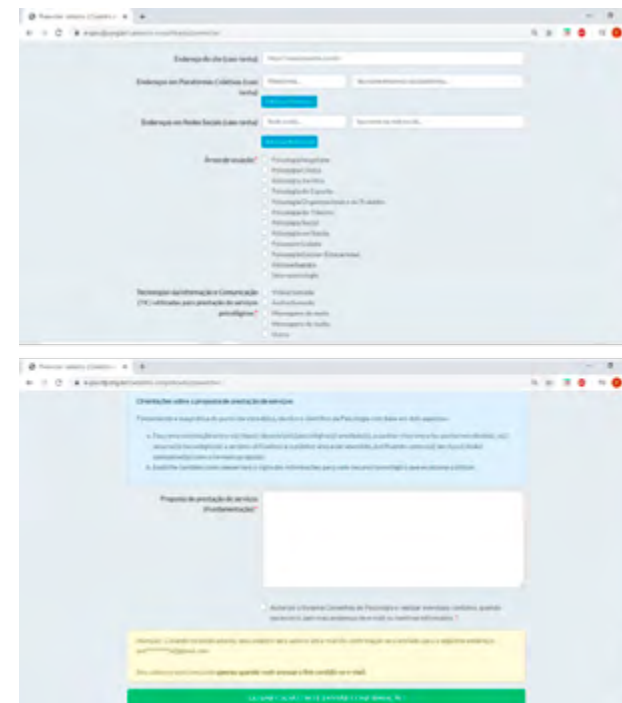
Preencher cadastro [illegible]

Endereço do site (caso tenha)

Endereço em Plataformas Coletivas (caso tenha)

Endereço em Redes Sociais (caso tenha)

Área de atuação*
Psicologia Hospitalar
Psicologia Clínica
Psicologia Jurídica
Psicologia do Esporte
Psicologia Organizacional e do Trabalho
Psicologia do Trânsito
Psicologia Social
Psicologia em Saúde
Psicopedagogia
Psicologia Escolar/Educacional
Neuropsicologia
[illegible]

Tecnologias da Informação e Comunicação (TIC) utilizadas para prestação de serviços psicológicos*
Videochamada
Audiochamada
Mensagens de texto
Mensagens de áudio
Outro

Preencher cadastro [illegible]

Orientações sobre a proposta de prestação de serviços

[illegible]

Proposta de prestação de serviços (Fundamentação)*

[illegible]

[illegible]

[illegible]